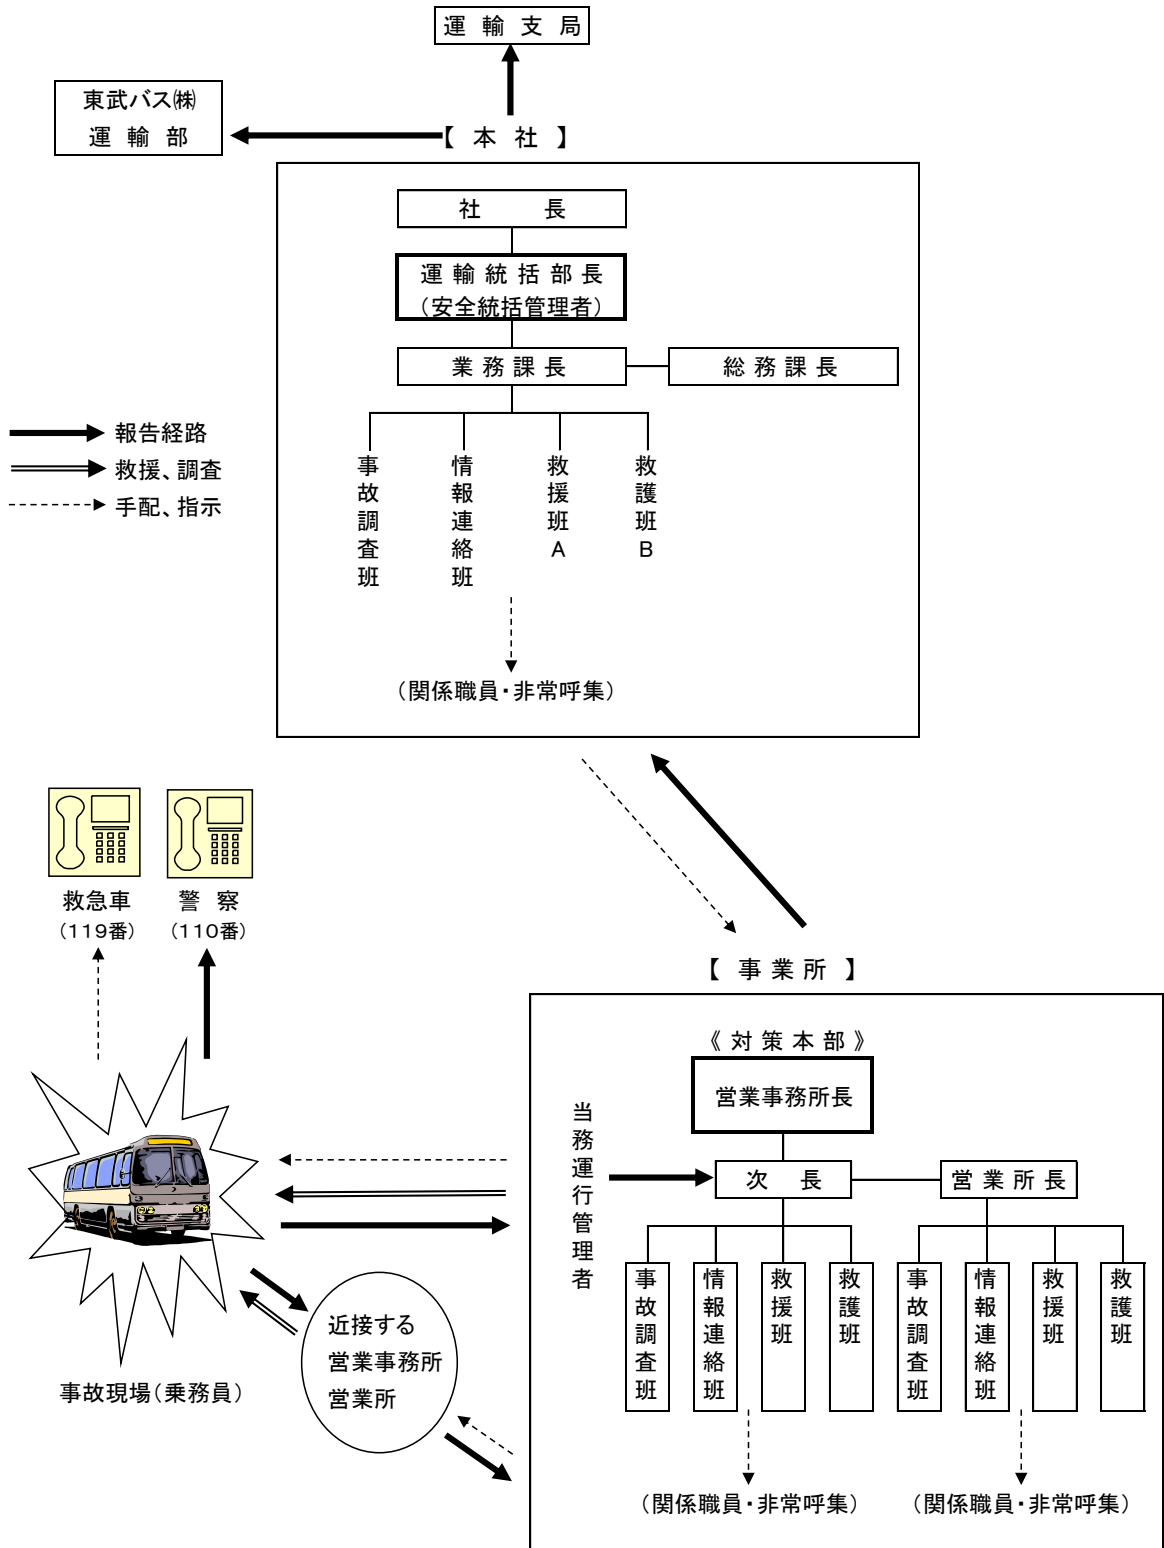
運輸支局

東武バス㈱
運輸部

【本社】

社　長

運輸統括部長
（安全統括管理者）

業務課長

総務課長

事故調査班

情報連絡班

救援班A

救護班B

（関係職員・非常呼集）

報告経路
救援、調査
手配、指示

救急車
（119番）

警察
（110番）

事故現場（乗務員）

近接する
営業事務所
営業所

【事業所】

《対策本部》

営業事務所長

当務運行管理者

次　長

営業所長

事故調査班

情報連絡班

救援班

救護班

事故調査班

情報連絡班

救援班

救護班

（関係職員・非常呼集）

（関係職員・非常呼集）